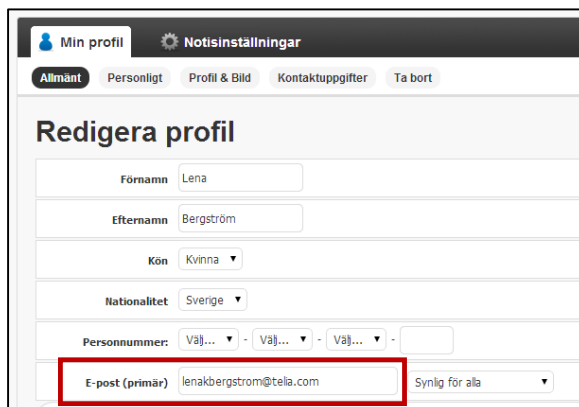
Min profil
Notisinställningar

Allmänt
Personligt
Profil & Bild
Kontaktuppgifter
Ta bort

Redigera profil

Förnamn Lena

Efternamn Bergström

Kön Kvinna

Nationalitet Sverige

Personnummer: Välj... - Välj... - Välj... -

E-post (primär) lenakbergstrom@telia.com Synlig för alla